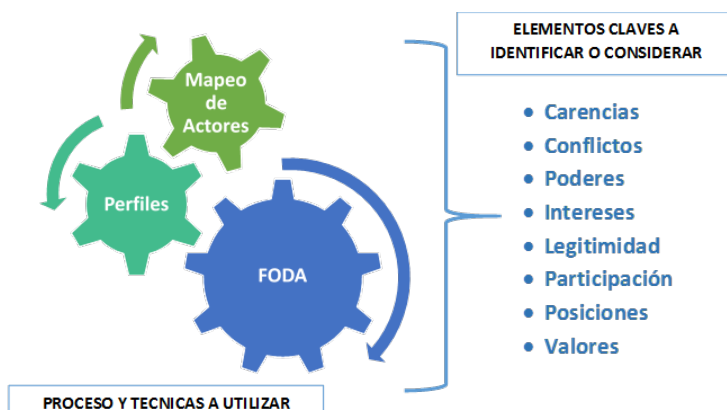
Mapeo de Actores

Perfiles

FODA

ELEMENTOS CLAVES A IDENTIFICAR O CONSIDERAR

- Carencias
- Conflictos
- Poderes
- Intereses
- Legitimidad
- Participación
- Posiciones
- Valores

PROCESO Y TECNICAS A UTILIZAR